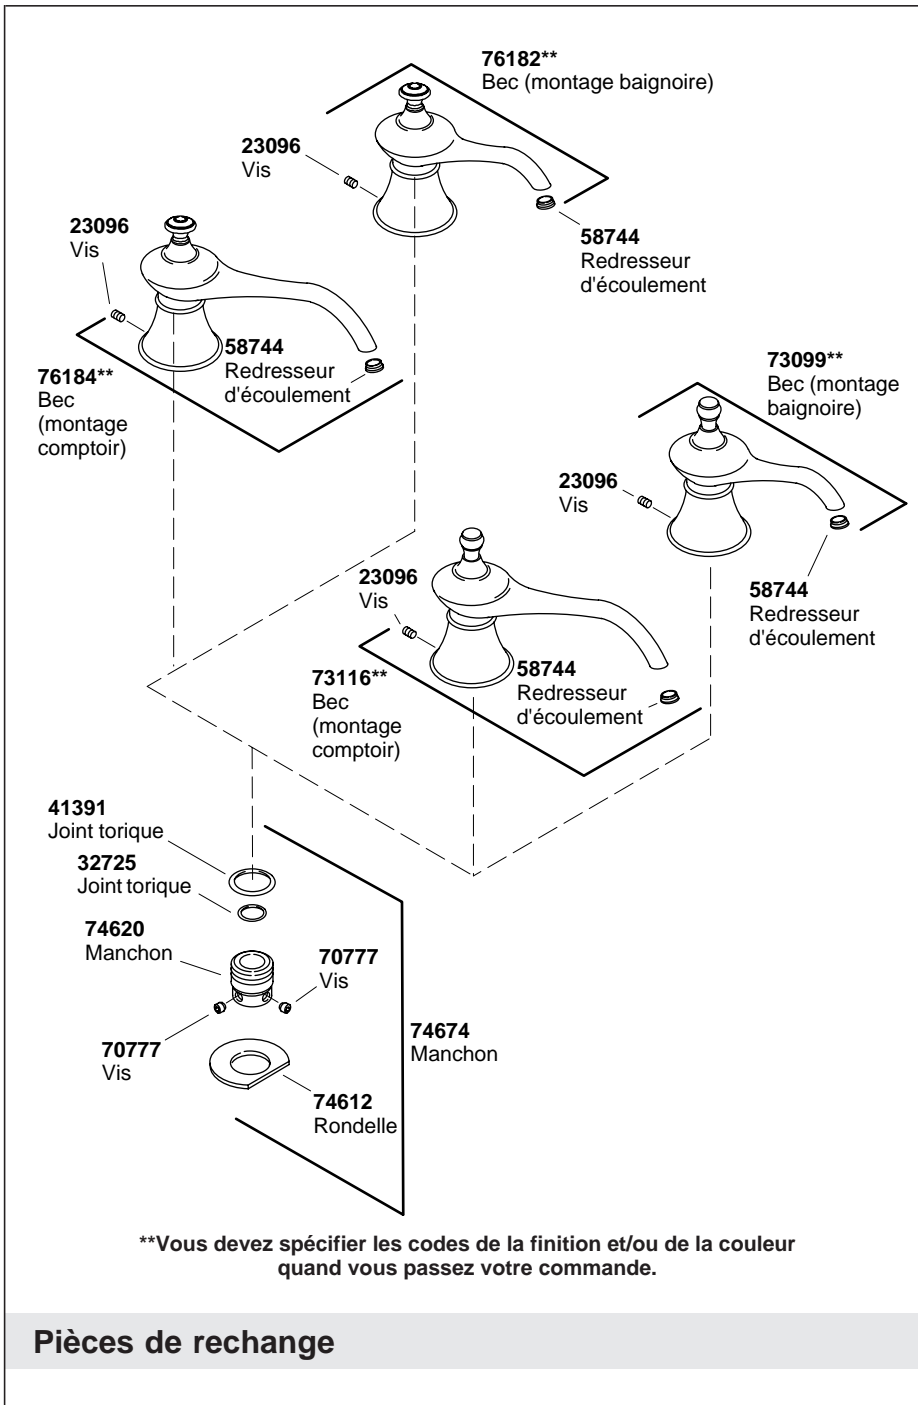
**76182****
Bec (montage baignoire)

**23096**
Vis

**58744**
Redresseur d'écoulement

**23096**
Vis

**58744**
Redresseur d'écoulement

**76184****
Bec (montage comptoir)

**73099****
Bec (montage baignoire)

**23096**
Vis

**58744**
Redresseur d'écoulement

**23096**
Vis

**58744**
Redresseur d'écoulement

**73116****
Bec (montage comptoir)

**41391**
Joint torique

**32725**
Joint torique

**74620**
Manchon

**70777**
Vis

**70777**
Vis

**74674**
Manchon

**74612**
Rondelle

****Vous devez spécifier les codes de la finition et/ou de la couleur quand vous passez votre commande.**

**Pièces de rechange**